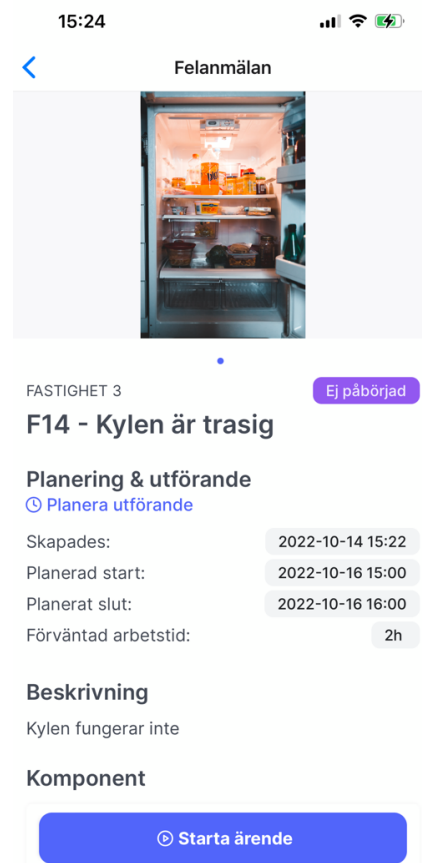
15:24

Felanmälan

FASTIGHET 3
Ej påbörjad

F14 - Kylen är trasig

Planering & utförande
Planera utförande

Skapades: 2022-10-14 15:22
Planerad start: 2022-10-16 15:00
Planerat slut: 2022-10-16 16:00
Förväntad arbetstid: 2h

Beskrivning
Kylen fungerar inte

Komponent

Starta ärende